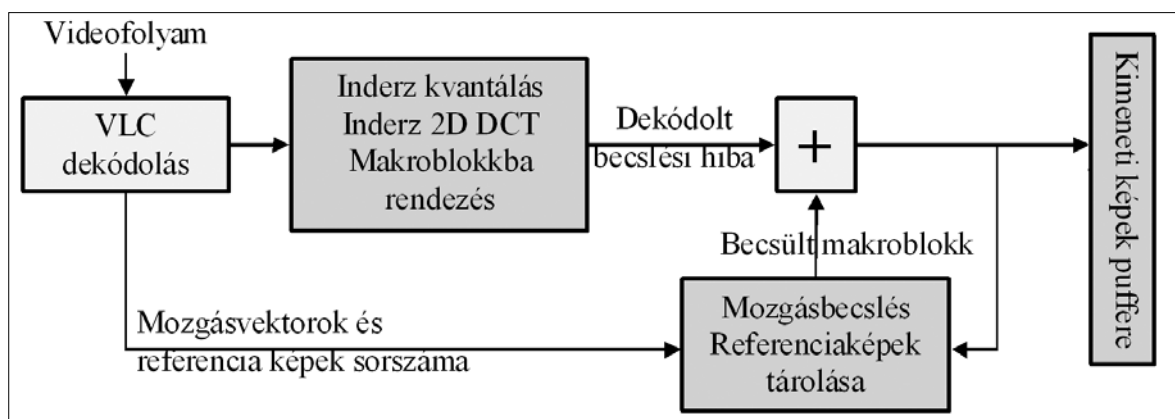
Videofolyam

VLC dekódolás

Inderz kvantálás
Inderz 2D DCT
Makroblokkba rendezés

Dekódolt becslési hiba

+

Kimeneti képek puffere

Becsült makroblokk

Mozgásvektorok és referencia képek sorszáma

Mozgásbecslés
Referenciaképek tárolása